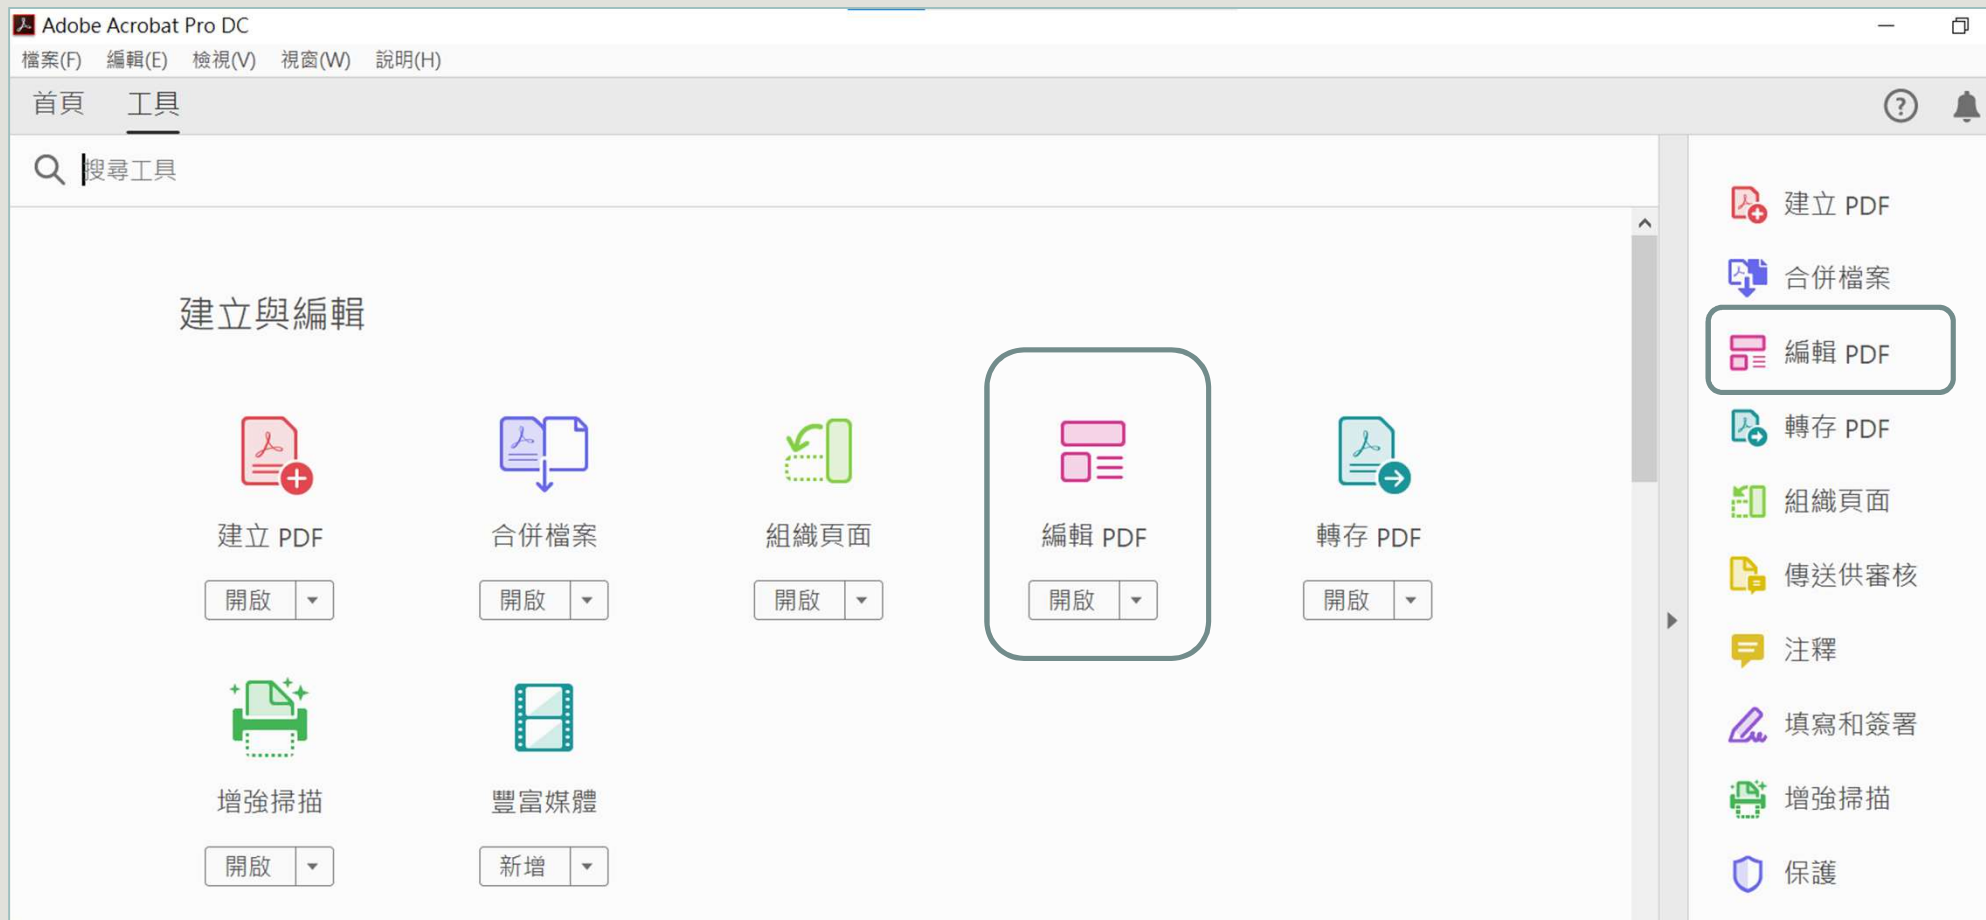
Adobe Acrobat Pro DC

檔案(F) 編輯(E) 檢視(V) 視窗(W) 說明(H)

首頁 工具

搜尋工具

建立與編輯

建立 PDF
開啟

合併檔案
開啟

組織頁面
開啟

編輯 PDF
開啟

轉存 PDF
開啟

增強掃描
開啟

豐富媒體
新增

建立 PDF
合併檔案
編輯 PDF
轉存 PDF
組織頁面
傳送供審核
注釋
填寫和簽署
增強掃描
保護